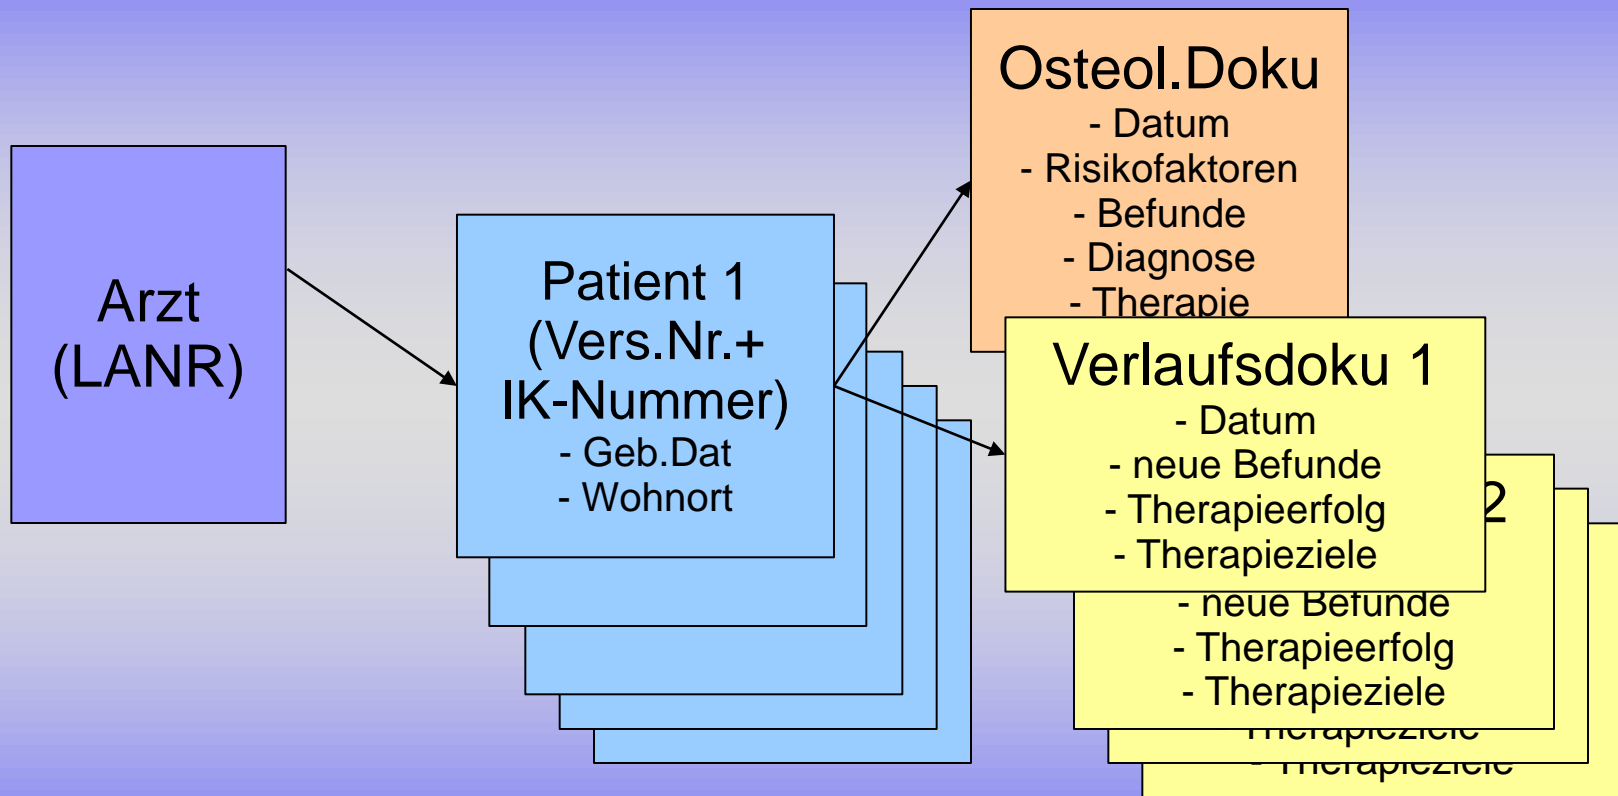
Arzt
(LANR)

Patient 1
(Vers.Nr.+
IK-Nummer)
- Geb.Dat
- Wohnort

Osteol.Doku
- Datum
- Risikofaktoren
- Befunde
- Diagnose
- Therapie

Verlaufsdoku 1
- Datum
- neue Befunde
- Therapieerfolg
- Therapieziele

2
- neue Befunde
- Therapieerfolg
- Therapieziele
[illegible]
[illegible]